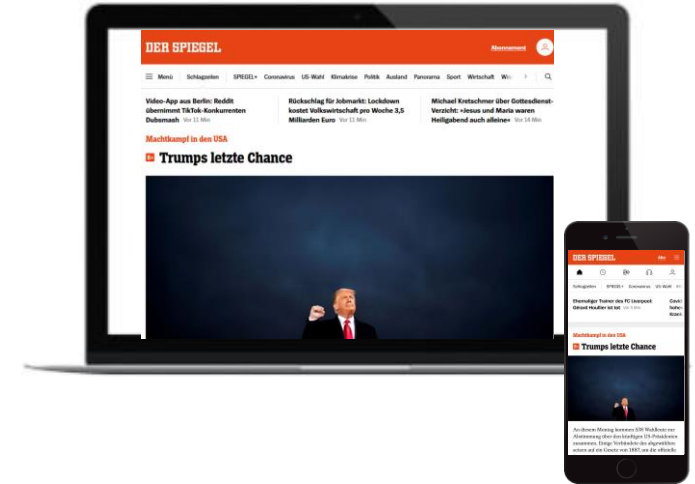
DER SPIEGEL

Abonnement

Menü Schlagzeilen SPIEGEL+ Coronavirus US-Wahl Klimakrise Politik Ausland Panorama Sport Wirtschaft Wi

Video-App aus Berlin: Reddit übernimmt TikTok-Konkurrenten Dubsmash Vor 11 Min

Rückschlag für Jobmarkt: Lockdown kostet Volkswirtschaft pro Woche 3,5 Milliarden Euro Vor 11 Min

Michael Kretschmer über Gottesdienst-Verzicht: »Jesus und Maria waren Heiligabend auch alleine« Vor 14 Min

Machtkampf in den USA

Trumps letzte Chance

DER SPIEGEL

Schlagzeilen SPIEGEL+ Coronavirus US-Wahl

Ehemaliger Trainer des FC Liverpool: Gérard Houllier ist tot

Machtkampf in den USA

Trumps letzte Chance

An diesem Montag kommen 538 Wahlleute zur Abstimmung über den künftigen US-Präsidenten zusammen. Einige Verbündete des abgewählten setzen auf ein Gesetz von 1887, um die offizielle